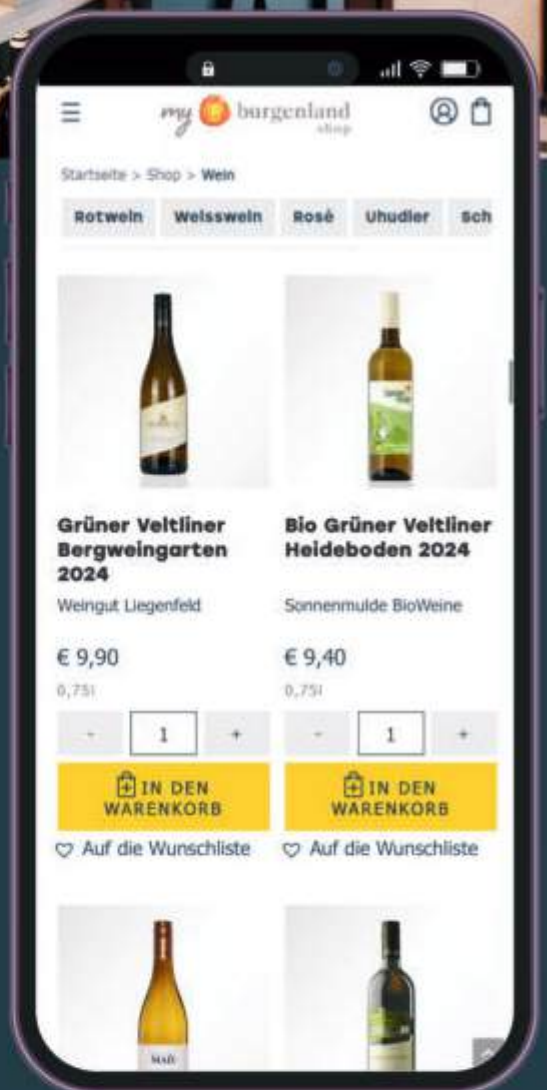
my burgenland shop

Startseite > Shop > Wein

Rotwein Weisswein Rosé Uhudler Sch

Grüner Veltliner Bergweingarten 2024

Weingut Liegenfeld

€ 9,90

0,75l

- 1 +

IN DEN WARENKORB

Auf die Wunschliste

Bio Grüner Veltliner Heideboden 2024

Sonnenmulde BioWeine

€ 9,40

0,75l

- 1 +

IN DEN WARENKORB

Auf die Wunschliste